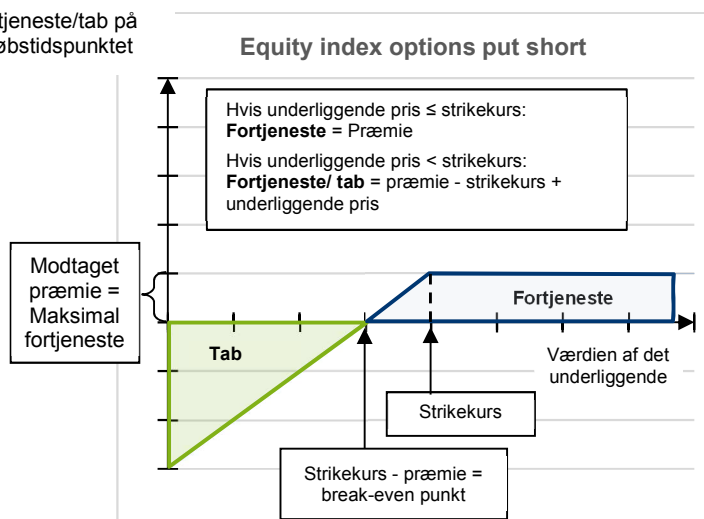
tjeneste/tab på
øbstidspunktet

Equity index options put short

Hvis underliggende pris ≤ strikekurs:
**Fortjeneste** = Præmie
Hvis underliggende pris < strikekurs:
**Fortjeneste/ tab** = præmie - strikekurs + underliggende pris

Modtaget præmie = Maksimal fortjeneste

Fortjeneste

Tab

Værdien af det underliggende

Strikekurs

Strikekurs - præmie = break-even punkt